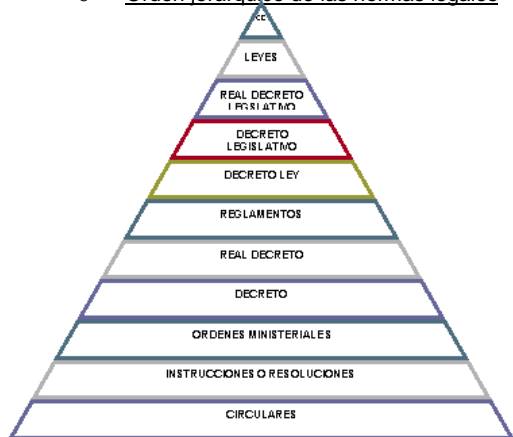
o Orden jerárquico de las normas legales

CE

LEYES

REAL DECRETO LEGISLATIVO

DECRETO LEGISLATIVO

DECRETO LEY

REGLAMENTOS

REAL DECRETO

DECRETO

ORDENES MINISTERIALES

INSTRUCCIONES O RESOLUCIONES

CIRCULARES